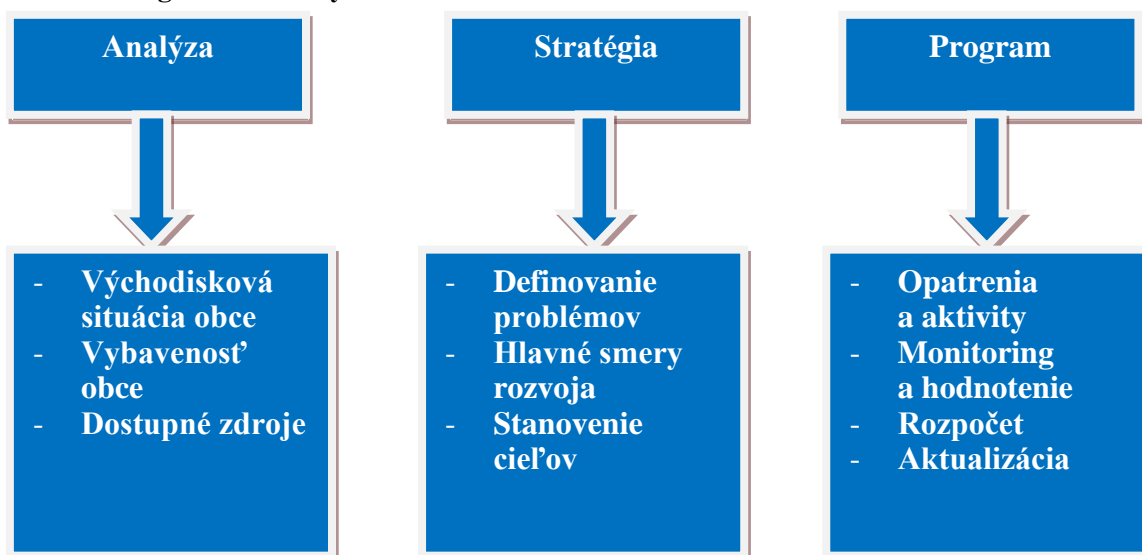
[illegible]

Analýza

Stratégia

Program

- Východisková situácia obce
- Vybavenosť obce
- Dostupné zdroje

- Definovanie problémov
- Hlavné smery rozvoja
- Stanovenie cieľov

- Opatrenia a aktivity
- Monitoring a hodnotenie
- Rozpočet
- Aktualizácia